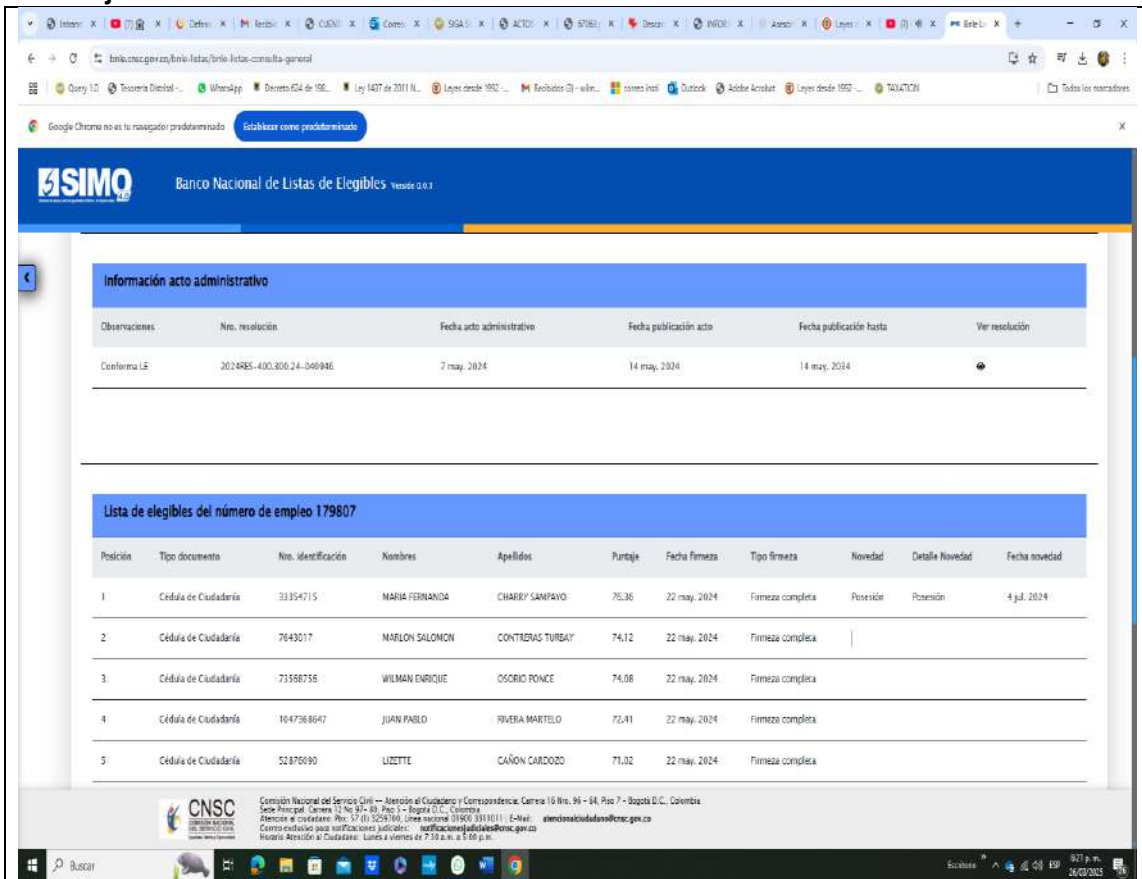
bnle.cnsc.gov.co/bnle-listas/bnle-listas-consulta-general

Google Chrome no es tu navegador predeterminado Establecer como predeterminado

SIMO

Banco Nacional de Listas de Elegibles Versión 0.0.1

Información acto administrativo

| Observaciones | Nro. resolución | Fecha acto administrativo | Fecha publicación acto | Fecha publicación hasta | Ver resolución |
|---|---|---|---|---|---|
| Conforma LE | 2024RES-400.300.24-040946 | 7 may. 2024 | 14 may. 2024 | 14 may. 2034 | |

Lista de elegibles del número de empleo 179807

| Posición | Tipo documento | Nro. identificación | Nombres | Apellidos | Puntaje | Fecha firmeza | Tipo firmeza | Novedad | Detalle Novedad | Fecha novedad |
|---|---|---|---|---|---|---|---|---|---|---|
| 1 | Cédula de Ciudadanía | 33354715 | MARIA FERNANDA | CHARRY SAMPAYO | 75.36 | 22 may. 2024 | Firmeza completa | Posesión | Posesión | 4 jul. 2024 |
| 2 | Cédula de Ciudadanía | 7643017 | MARLON SALOMON | CONTRERAS TURBAY | 74.12 | 22 may. 2024 | Firmeza completa | | | |
| 3 | Cédula de Ciudadanía | 73568755 | WILMAN ENRIQUE | OSORIO PONCE | 74.08 | 22 may. 2024 | Firmeza completa | | | |
| 4 | Cédula de Ciudadanía | 1047368647 | JUAN PABLO | RIVERA MARTELO | 72.41 | 22 may. 2024 | Firmeza completa | | | |
| 5 | Cédula de Ciudadanía | 52876090 | LIZETTE | CAÑON CARDOZO | 71.02 | 22 may. 2024 | Firmeza completa | | | |

CNSC
Comisión Nacional del Servicio Civil – Atención al Ciudadano y Correspondencia: Carrera 16 Nro. 96 – 64, Piso 7 - Bogotá D.C., Colombia
Sede Principal: Carrera 12 No 97 - 80, Piso 5 - Bogotá D.C., Colombia
Atención al ciudadano: Pbx: 57 (1) 3259700, Línea nacional 01900 3311011 | E-Mail: atencionalciudadano@cnsc.gov.co
Correo exclusivo para notificaciones judiciales: notificacionesjudiciales@cnsc.gov.co
Horario Atención al Ciudadano: Lunes a viernes de 7:30 a.m. a 5:00 p.m.

Buscar
8:21 p.m.
26/03/2025